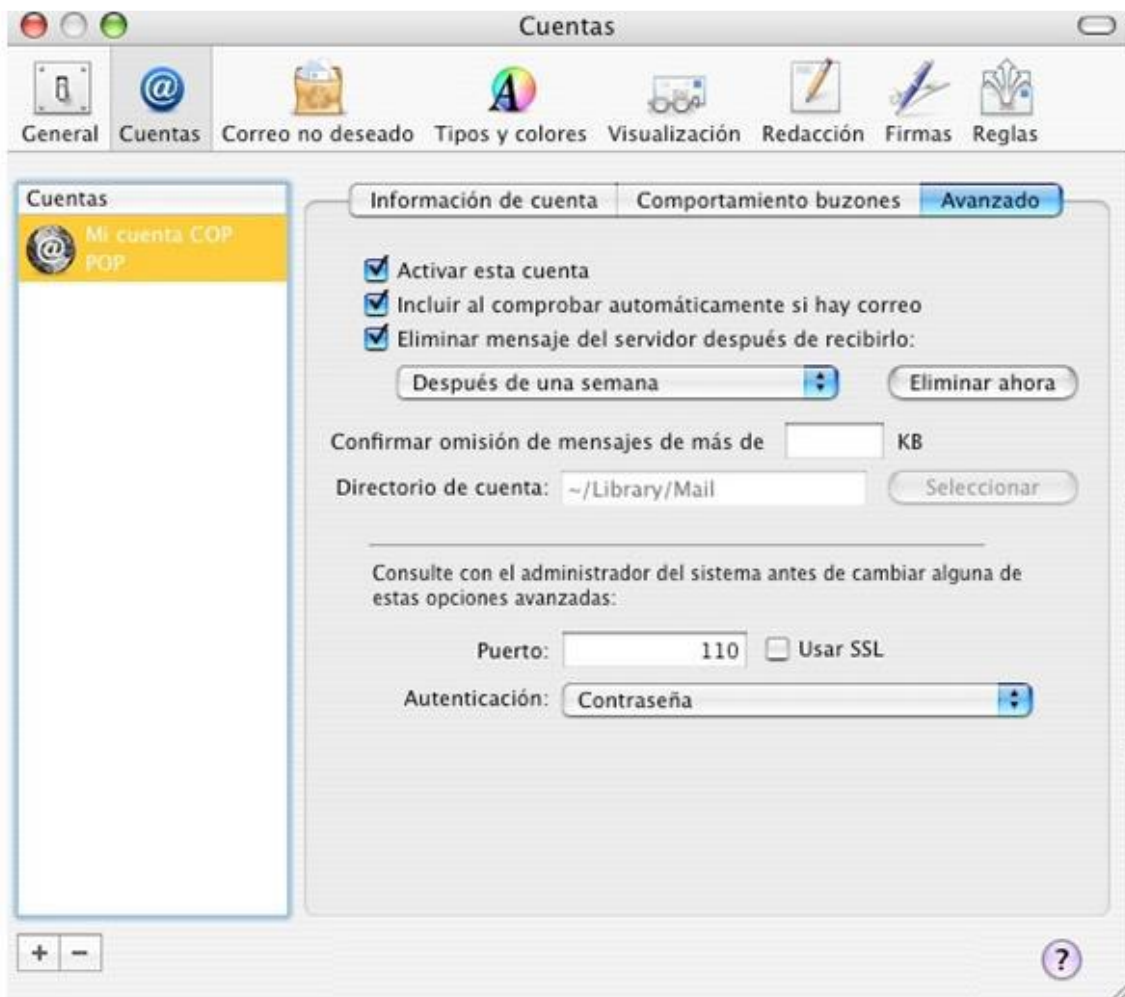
Cuentas

General Cuentas Correo no deseado Tipos y colores Visualización Redacción Firmas Reglas

Cuentas

Mi cuenta COP
POP

Información de cuenta | Comportamiento buzones | Avanzado

Activar esta cuenta

Incluir al comprobar automáticamente si hay correo

Eliminar mensaje del servidor después de recibirlo:

Después de una semana

Eliminar ahora

Confirmar omisión de mensajes de más de KB

Directorio de cuenta: ~/Library/Mail

Seleccionar

Consulte con el administrador del sistema antes de cambiar alguna de estas opciones avanzadas:

Puerto: 110 Usar SSL

Autenticación: Contraseña

+ −

?